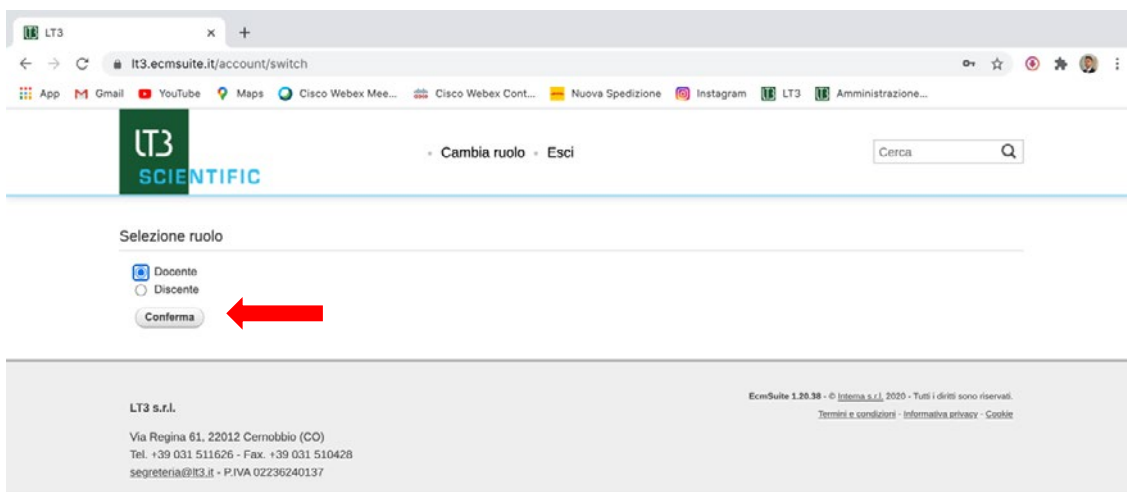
LT3 × +

lt3.ecmsuite.it/account/switch

App Gmail YouTube Maps Cisco Webex Mee... Cisco Webex Cont... Nuova Spedizione Instagram LT3 Amministrazione...

LT3 SCIENTIFIC

Cambia ruolo Esci

Cerca

Selezione ruolo

Docente
Discente

Conferma

LT3 s.r.l.

Via Regina 61, 22012 Cernobbio (CO)
Tel. +39 031 511626 - Fax. +39 031 510428
segreteria@lt3.it - P.IVA 02236240137

EcmSuite 1.20.38 - © Interna s.r.l. 2020 - Tutti i diritti sono riservati.
Termini e condizioni - Informativa privacy - Cookie